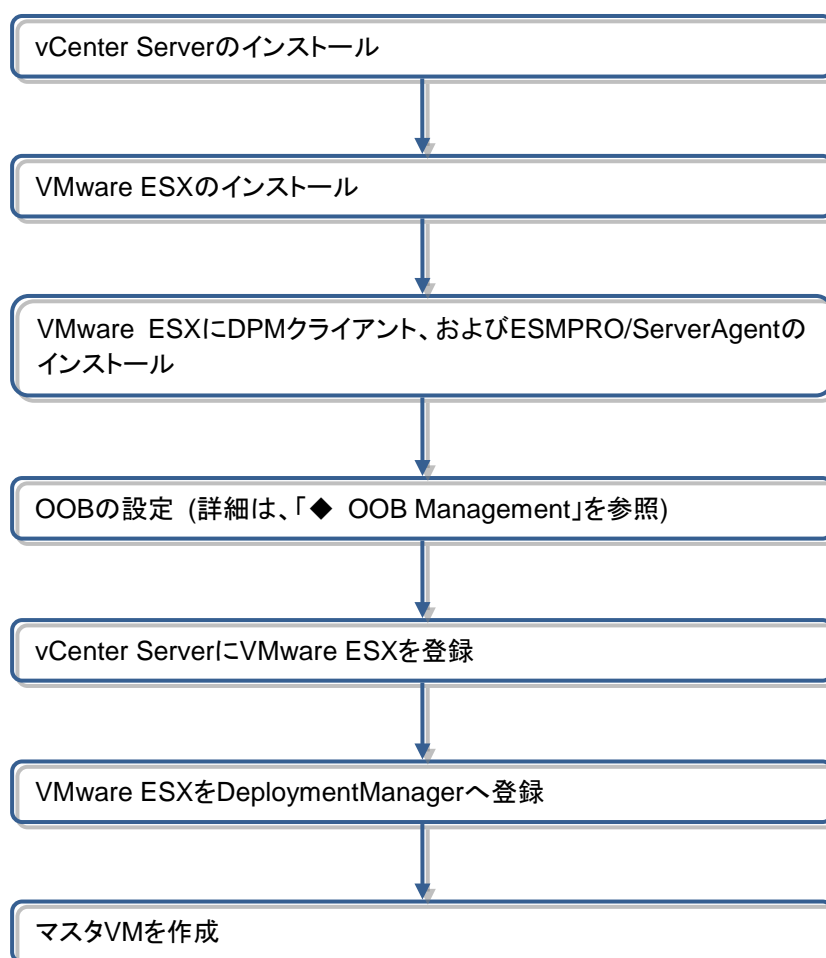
vCenter Serverのインストール

VMware ESXのインストール

VMware ESXにDPMクライアント、およびESMPRO/ServerAgentのインストール

OOBの設定 (詳細は、「◆ OOB Management」を参照)

vCenter ServerにVMware ESXを登録

VMware ESXをDeploymentManagerへ登録

マスタVMを作成